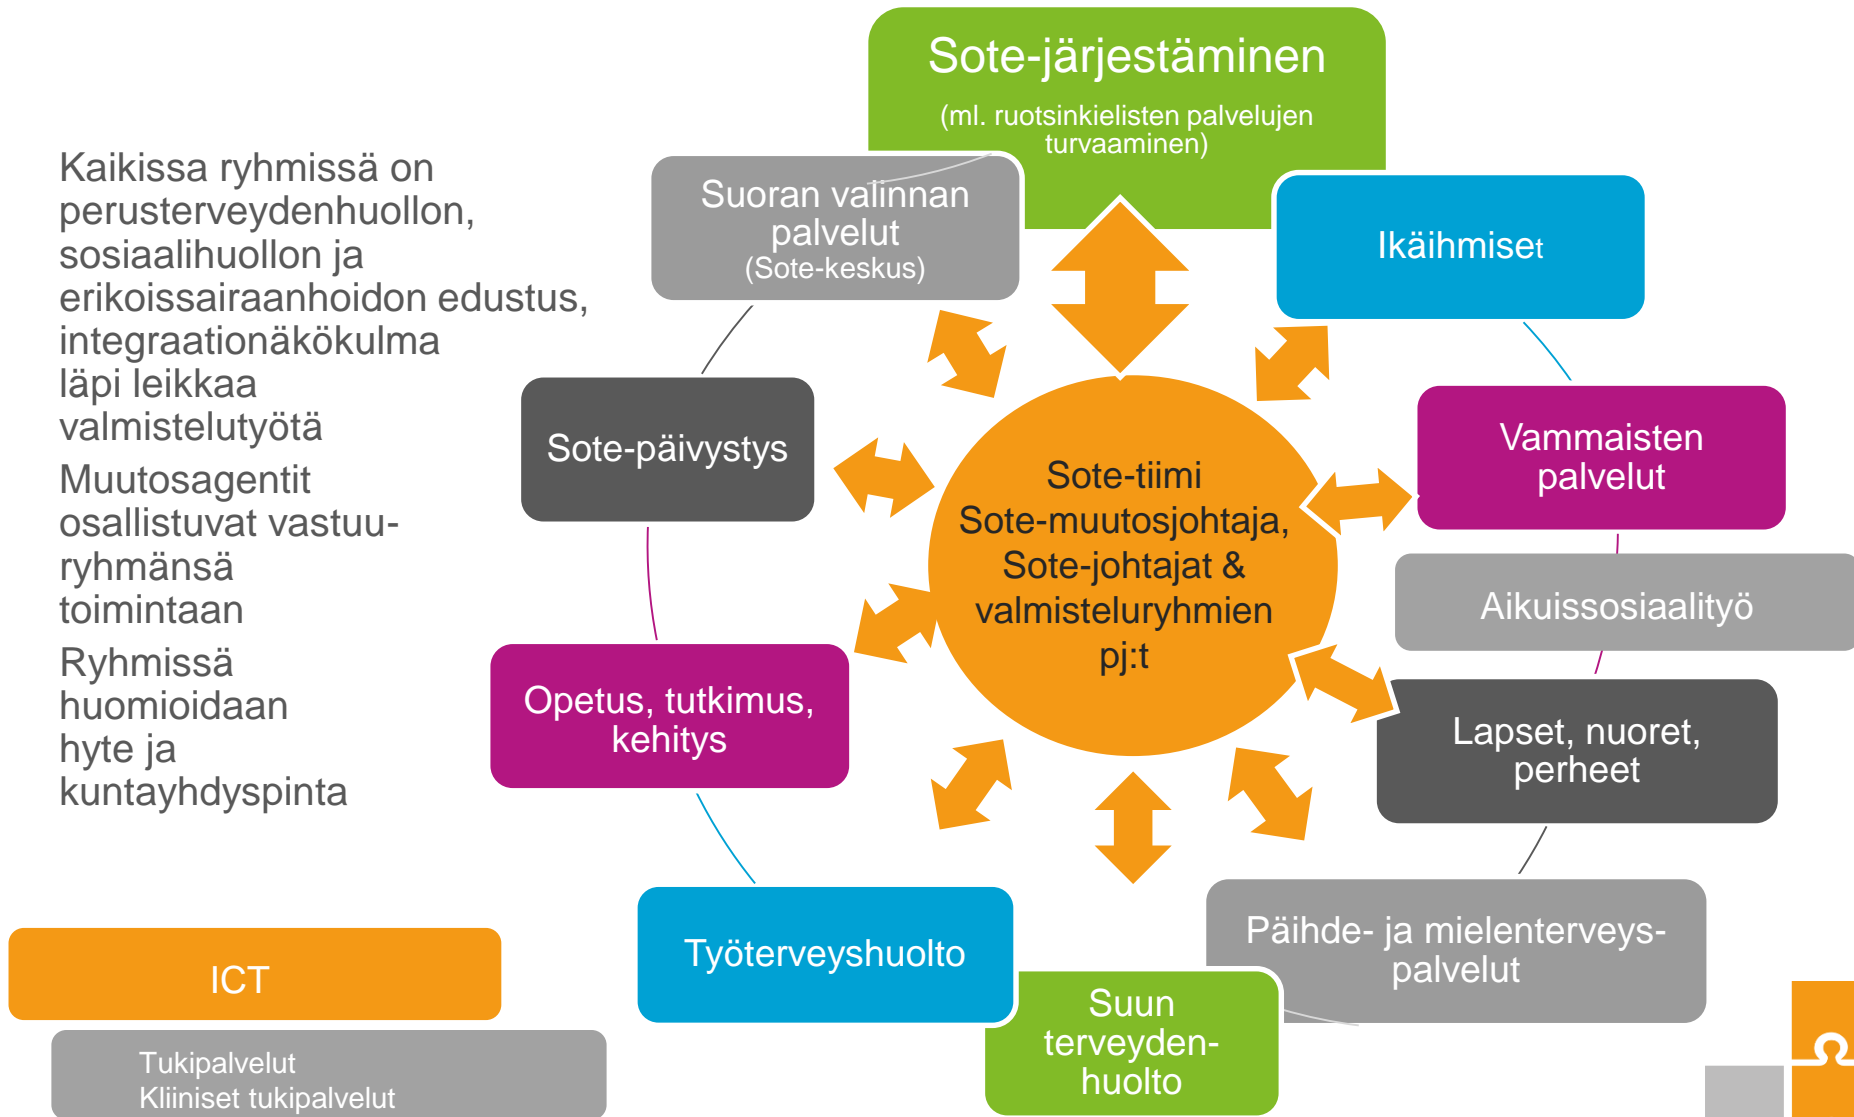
Kaikissa ryhmissä on perusterveydenhuollon, sosiaalihuollon ja erikoissairaanhoidon edustus, integraationäkökulma läpi leikkaa valmistelutyötä

Muutosagentit osallistuvat vastuuryhmänsä toimintaan

Ryhmissä huomioidaan hyte ja kuntayhdyspinta

Sote-järjestäminen
(ml. ruotsinkielisten palvelujen turvaaminen)

Suoran valinnan palvelut
(Sote-keskus)

Ikäihmiset

Sote-päivystys

Sote-tiimi
Sote-muutosjohtaja, Sote-johtajat & valmisteluryhmien pj:t

Vammaisten palvelut

Aikuissosiaalityö

Opetus, tutkimus, kehitys

Lapset, nuoret, perheet

Työterveyshuolto

Päihde- ja mielenterveyspalvelut

Suun terveydenhuolto

ICT

Tukipalvelut
Kliiniset tukipalvelut